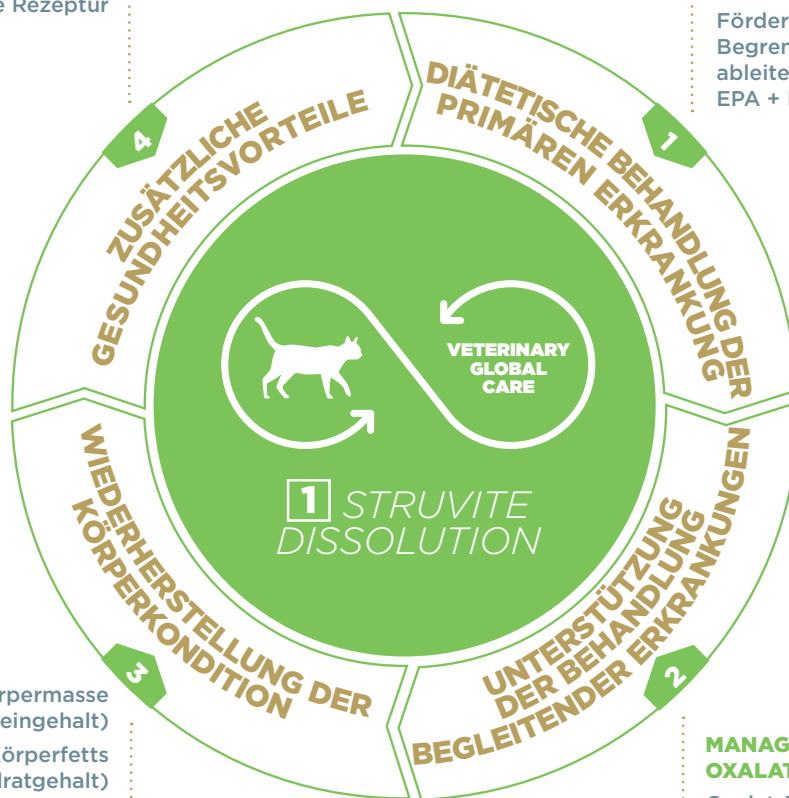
e Rezeptur

Förder
Begrer
ableite
EPA + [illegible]

4
ZUSÄTZLICHE GESUNDHEITSVORTEILE

DIÄTETISCHE BEHANDLUNG DER PRIMÄREN ERKRANKUNG
1

VETERINARY GLOBAL CARE

1 STRUVITE DISSOLUTION

WIEDERHERSTELLUNG DER KÖRPERKONDITION
3

UNTERSTÜTZUNG DER BEHANDLUNG BEGLEITENDER ERKRANKUNGEN
2

rpermasse
eingehalt)
örperfetts
dratgehalt)

MANAG
OXALAT